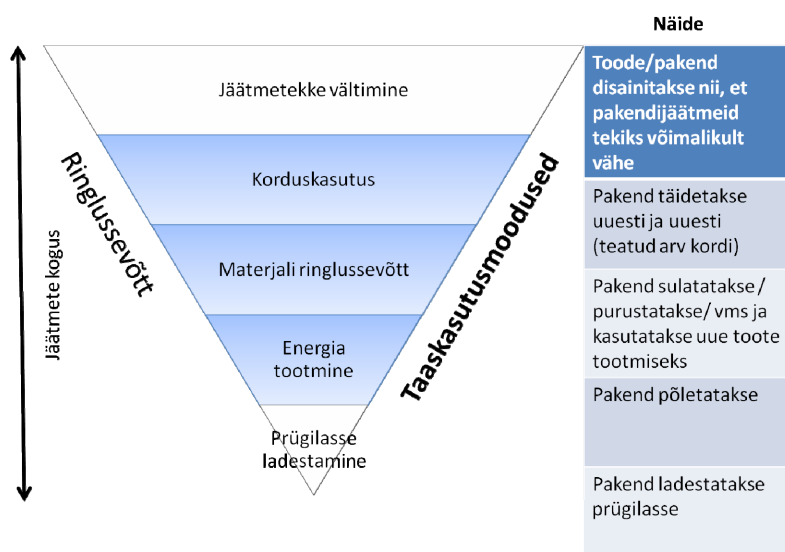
Jäätmete kogus

Ringlussevõtt

Jäätmetekke vältimine

Korduskasutus

Materjali ringlussevõtt

Energia tootmine

Prügilasse ladestamine

Taaskasutusmoodused

Näide

Toode/pakend disainitakse nii, et pakendijäätmeid tekiks võimalikult vähe

Pakend täidetakse uuesti ja uuesti (teatud arv kordi)

Pakend sulatatakse / purustatakse/ vms ja kasutatakse uue toote tootmiseks

Pakend põletatakse

Pakend ladestatakse prügilasse